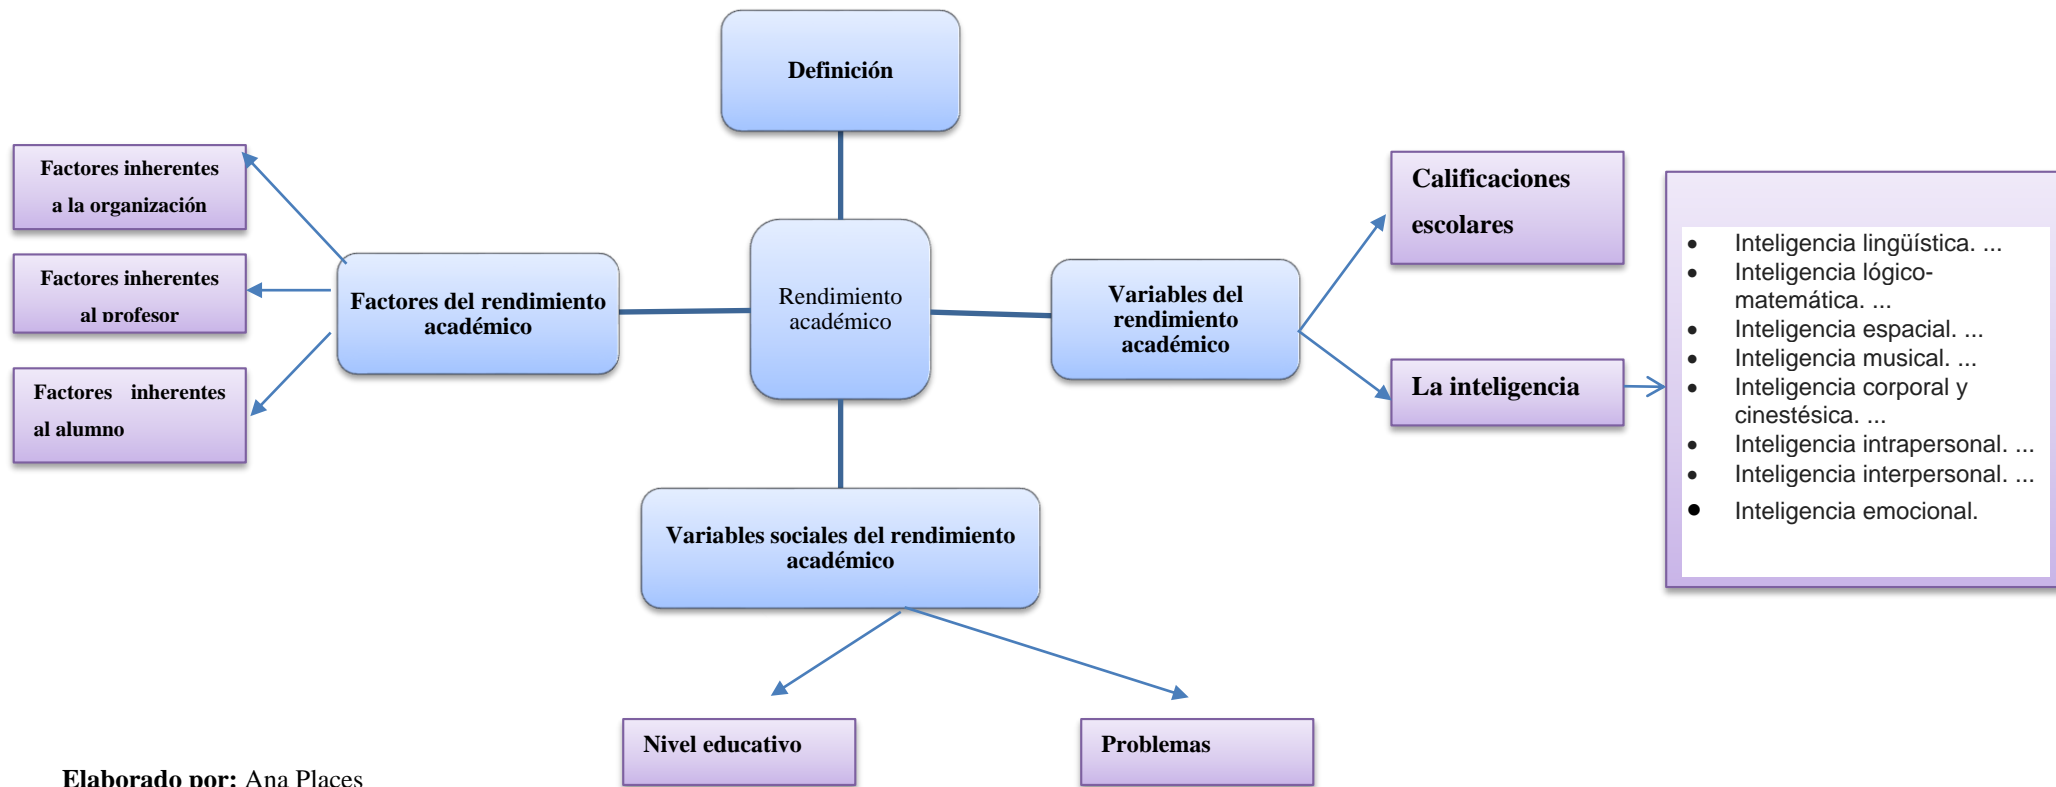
Definición

Factores inherentes a la organización

Factores inherentes al profesor

Factores inherentes al alumno

Factores del rendimiento académico

Rendimiento académico

Variables del rendimiento académico

Calificaciones escolares

La inteligencia

- Inteligencia lingüística. ...
- Inteligencia lógico-matemática. ...
- Inteligencia espacial. ...
- Inteligencia musical. ...
- Inteligencia corporal y cinestésica. ...
- Inteligencia intrapersonal. ...
- Inteligencia interpersonal. ...
- Inteligencia emocional.

Variables sociales del rendimiento académico

Nivel educativo

Problemas

Elaborado por: Ana Places